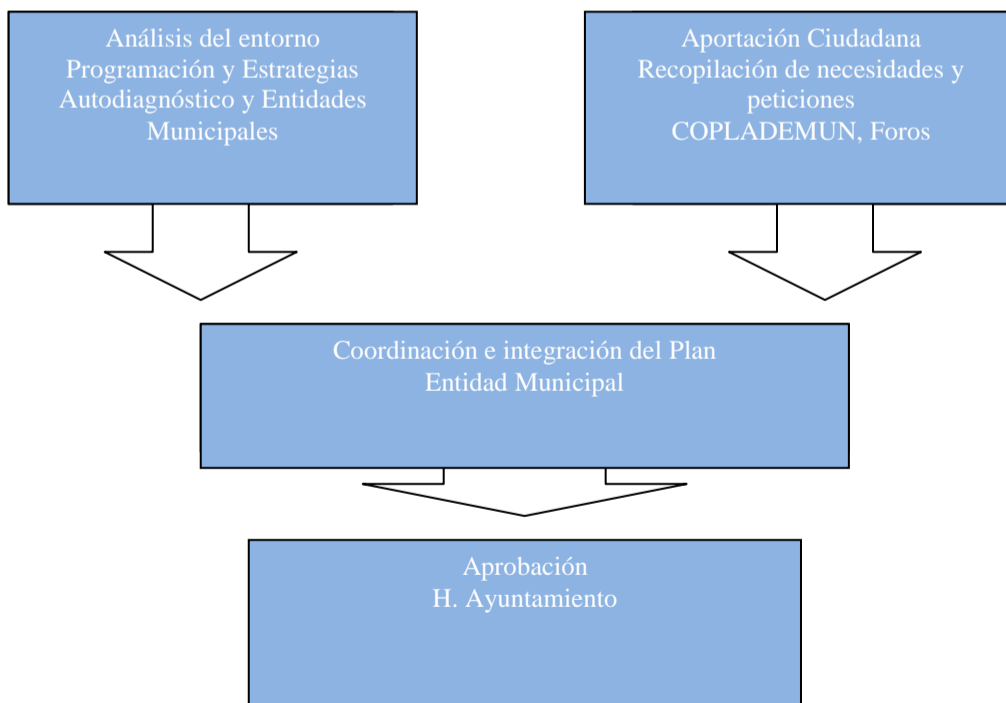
Análisis del entorno
Programación y Estrategias
Autodiagnóstico y Entidades
Municipales

Aportación Ciudadana
Recopilación de necesidades y
peticiones
COPLADEMUN, Foros

Coordinación e integración del Plan
Entidad Municipal

Aprobación
H. Ayuntamiento